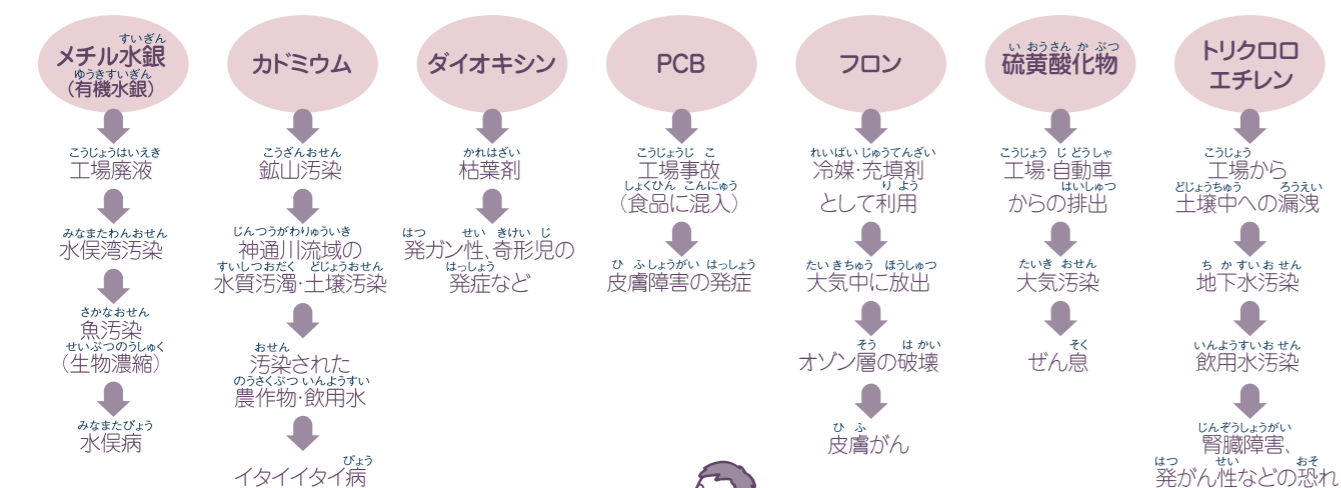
メチル水銀（有機水銀）
工場廃液
水俣湾汚染
魚汚染（生物濃縮）
水俣病

カドミウム
鉱山汚染
神通川流域の水質汚濁・土壌汚染
汚染された農作物・飲用水
イタイイタイ病

ダイオキシン
枯葉剤
発ガン性、奇形児の発症など

PCB
工場事故（食品に混入）
皮膚障害の発症

フロン
冷媒・充填剤として利用
大気中に放出
オゾン層の破壊
皮膚がん

硫黄酸化物
工場・自動車からの排出
大気汚染
ぜん息

トリクロロエチレン
工場から土壌中への漏洩
地下水汚染
飲用水汚染
腎臓障害、発がん性などの恐れ